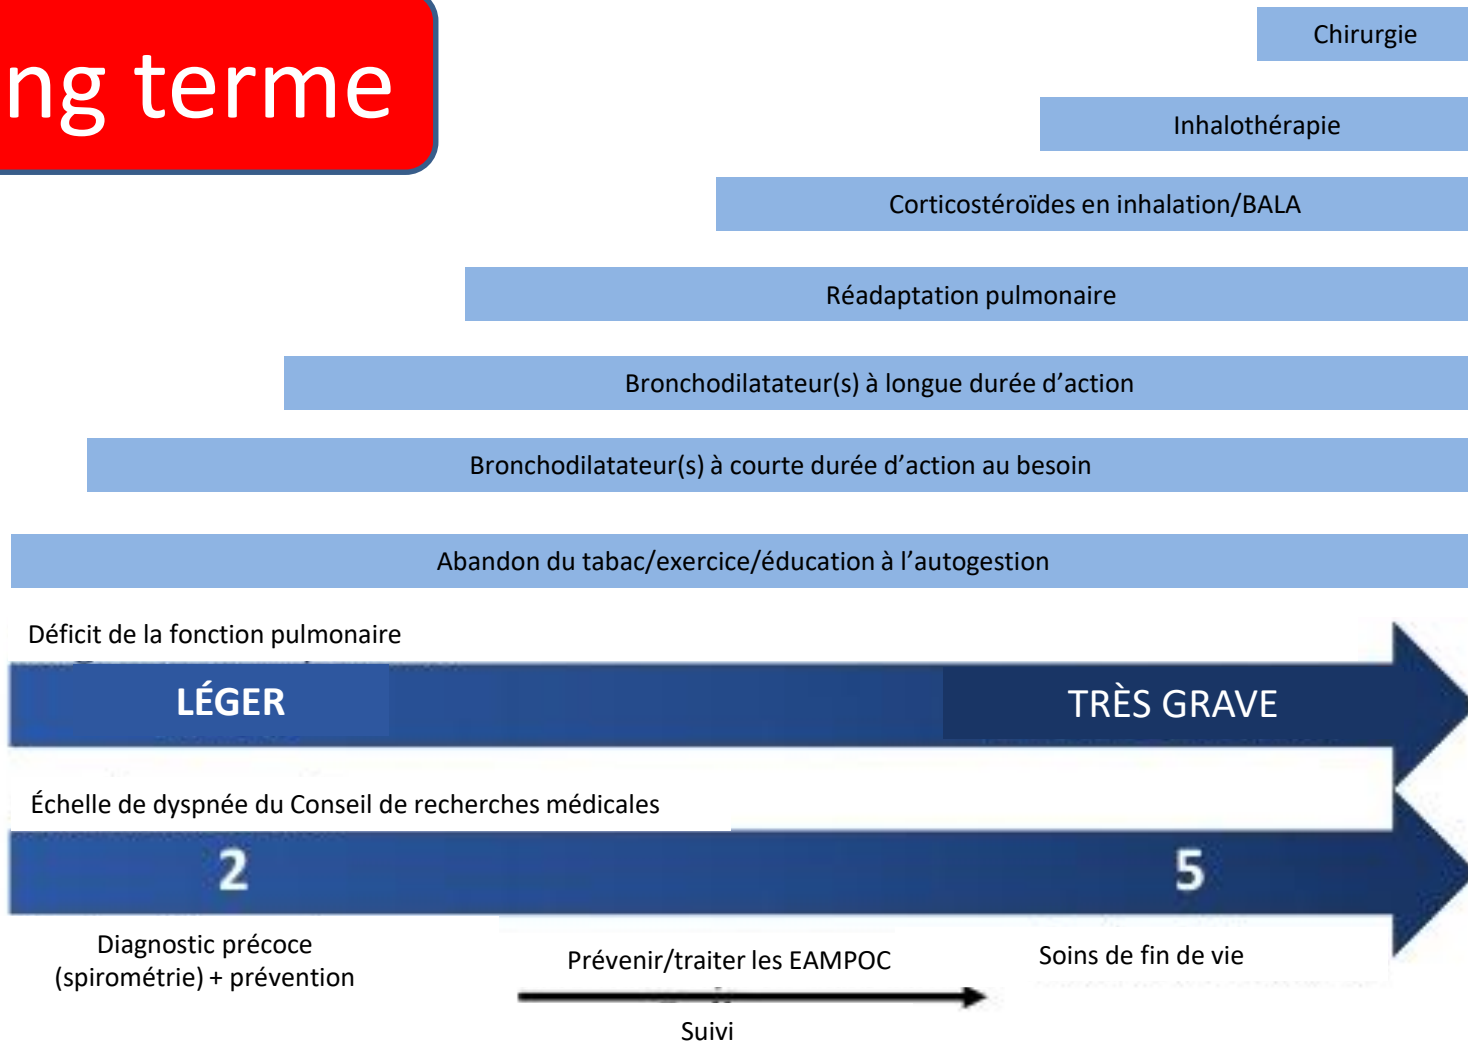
ng terme

Chirurgie

Inhalothérapie

Corticostéroïdes en inhalation/BALA

Réadaptation pulmonaire

Bronchodilatateur(s) à longue durée d'action

Bronchodilatateur(s) à courte durée d'action au besoin

Abandon du tabac/exercice/éducation à l'autogestion

Déficit de la fonction pulmonaire

LÉGER

TRÈS GRAVE

Échelle de dyspnée du Conseil de recherches médicales

2

5

Diagnostic précoce (spirométrie) + prévention

Prévenir/traiter les EAMPOC

Soins de fin de vie

Suivi